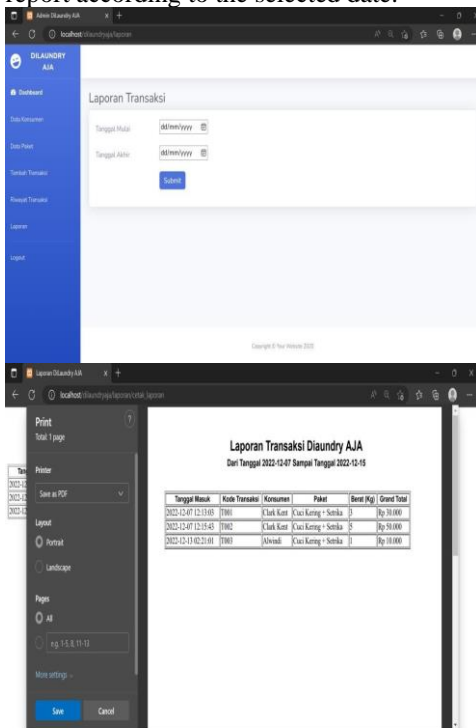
report according to the selected date.

Admin Dilaundry AJA

localhost/dilaundryaja/laporan

DILAUNDRY AJA

Dashboard

Data Konsumen

Data Paket

Tambah Transaksi

Riwayat Transaksi

Laporan

Logout

Laporan Transaksi

Tanggal Mulai dd/mm/yyyy

Tanggal Akhir dd/mm/yyyy

Submit

Copyright © Your Website 2022

Laporan Dilaundry AJA

localhost/dilaundryaja/laporan/cetak_laporan

Print
Total: 1 page

Printer
Save as PDF

Layout
Portrait
Landscape

Pages
All
e.g. 1-5, 8, 11-13

More settings

Save Cancel

Laporan Transaksi Diaundry AJA

Dari Tanggal 2022-12-07 Sampai Tanggal 2022-12-15

| Tanggal Masuk | Kode Transaksi | Konsumen | Paket | Berat (Kg) | Grand Total |
|---|---|---|---|---|---|
| 2022-12-07 12:13:05 | T001 | Clark Kent | Cuci Kering + Setrika | 3 | Rp 30.000 |
| 2022-12-07 12:15:43 | T002 | Clark Kent | Cuci Kering + Setrika | 5 | Rp 50.000 |
| 2022-12-13 02:21:01 | T003 | Alwindi | Cuci Kering + Setrika | 1 | Rp 10.000 |